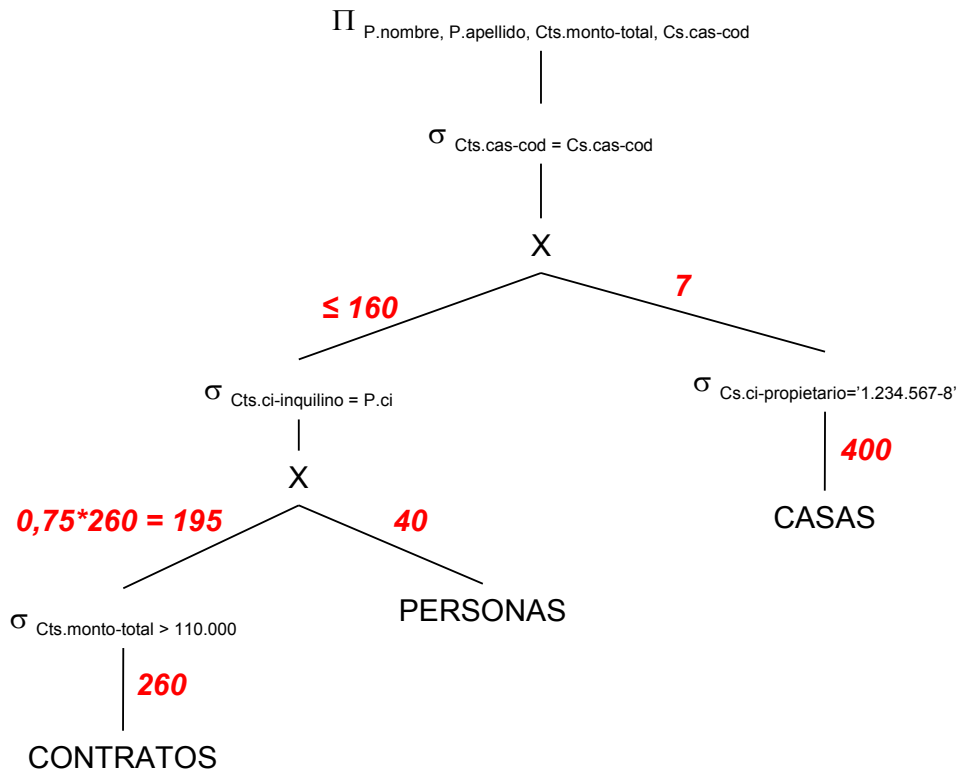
$\Pi_{P.nombre, P.apellido, Cts.monto-total, Cs.cas-cod}$

$\sigma_{Cts.cas-cod = Cs.cas-cod}$

X

≤ 160

7

$\sigma_{Cts.ci-inquilino = P.ci}$

$\sigma_{Cs.ci-propietario='1.234.567-8'}$

400

X

0,75*260 = 195

40

CASAS

$\sigma_{Cts.monto-total > 110.000}$

PERSONAS

260

CONTRATOS